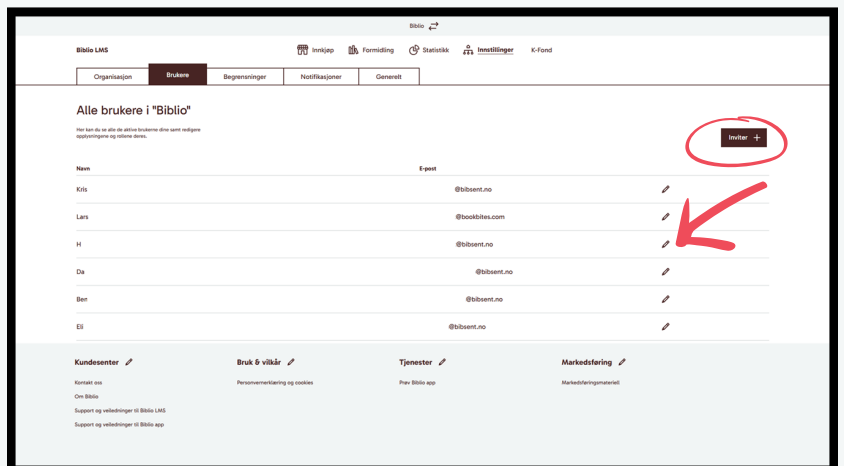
Biblio

Biblio LMS

Innkjøp Formidling Statistikk Innstillinger K-Fond

| Organisasjon | Brukere | Begrensninger | Notifikasjoner | Generelt |
|---|---|---|---|---|

Alle brukere i "Biblio"

Her kan du se alle de aktive brukerne dine samt redigere opplysningene og rollene deres.

Inviter +

| Navn | E-post |
|---|---|
| Kris | @bibsent.no |
| Lars | @bookbites.com |
| H | @bibsent.no |
| Da | @bibsent.no |
| Ben | @bibsent.no |
| Eli | @bibsent.no |

Kundesenter

Kontakt oss

Om Biblio

Support og veiledninger til Biblio LMS

Support og veiledninger til Biblio app

Bruk & vilkår

Personvernerklæring og cookies

Tjenester

Prøv Biblio app

Markedsføring

Markedsføringsmateriell